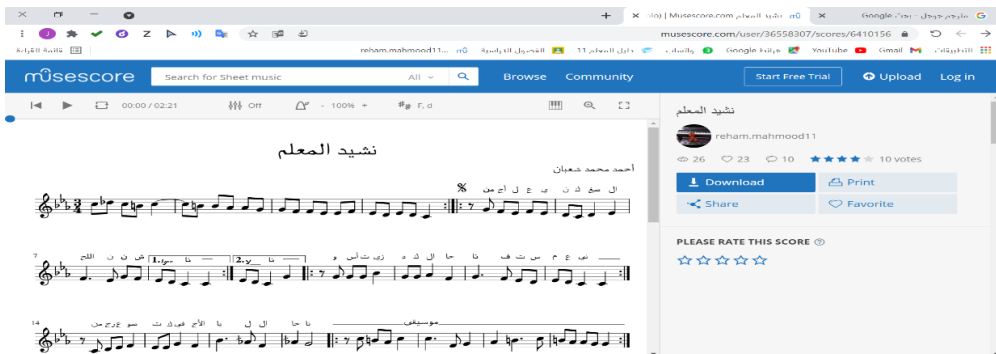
مترجم جوجل - بحث Google | نشيد المعلم | Musescore.com (ملا)

musescore.com/user/36558307/scores/6410156

التطبيقات Gmail YouTube خرائط Google واتساب دليل المعلم 11 الفصول الدراسية reham.mahmood11... قائمة القراءة

musescore Search for Sheet music All Browse Community Start Free Trial Upload Log in

00:00 / 02:21 Off - 100% + F, d

نشيد المعلم

أحمد محمد شعبان

نشيد المعلم

reham.mahmood11

26 23 10 10 votes

Download Print Share Favorite

PLEASE RATE THIS SCORE

موسيقى